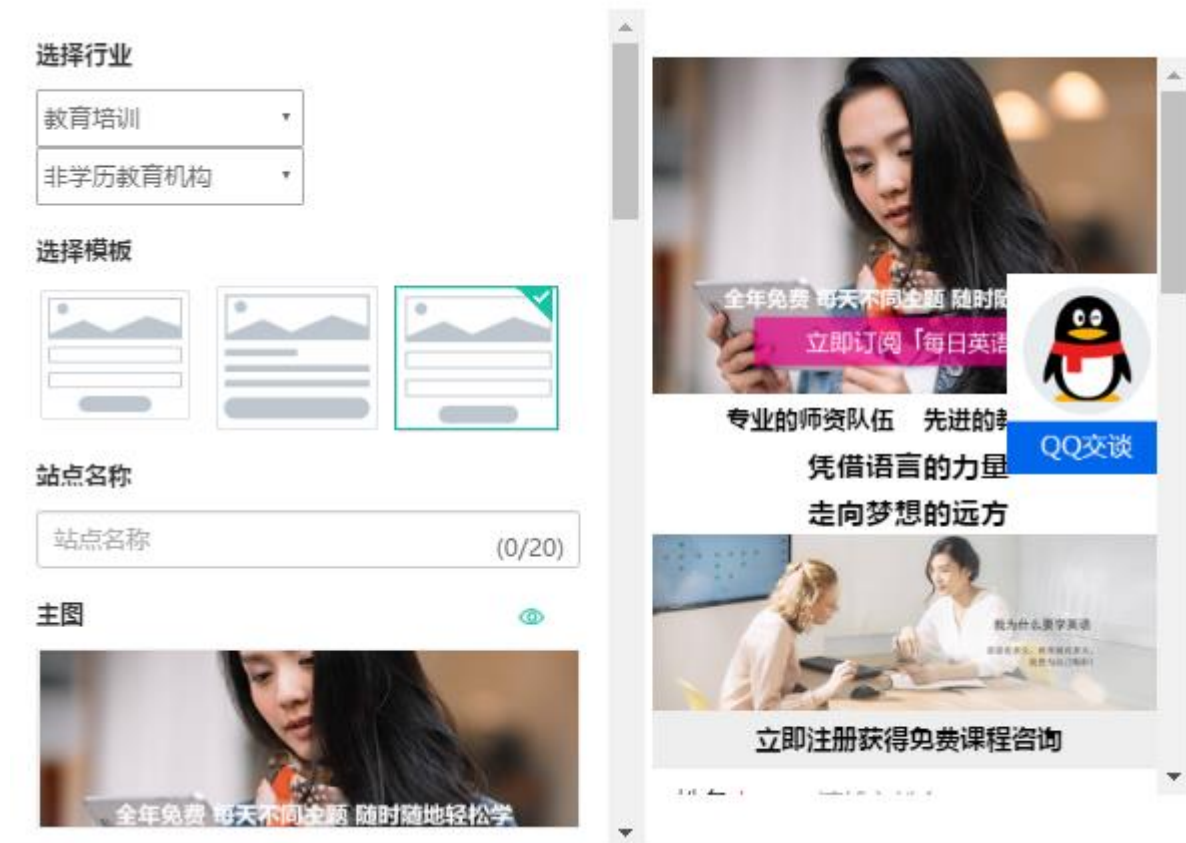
选择行业

教育培训

非学历教育机构

选择模板

站点名称

站点名称

(0/20)

主图

全年免费 每天不同主题 随时随地轻松学

全年免费 每天不同主题 随时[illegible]

立即订阅「每日英语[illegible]

专业的师资队伍 先进的教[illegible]

凭借语言的力量

走向梦想的远方

QQ交谈

我为什么要学英语

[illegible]

立即注册获得免费课程咨询

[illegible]